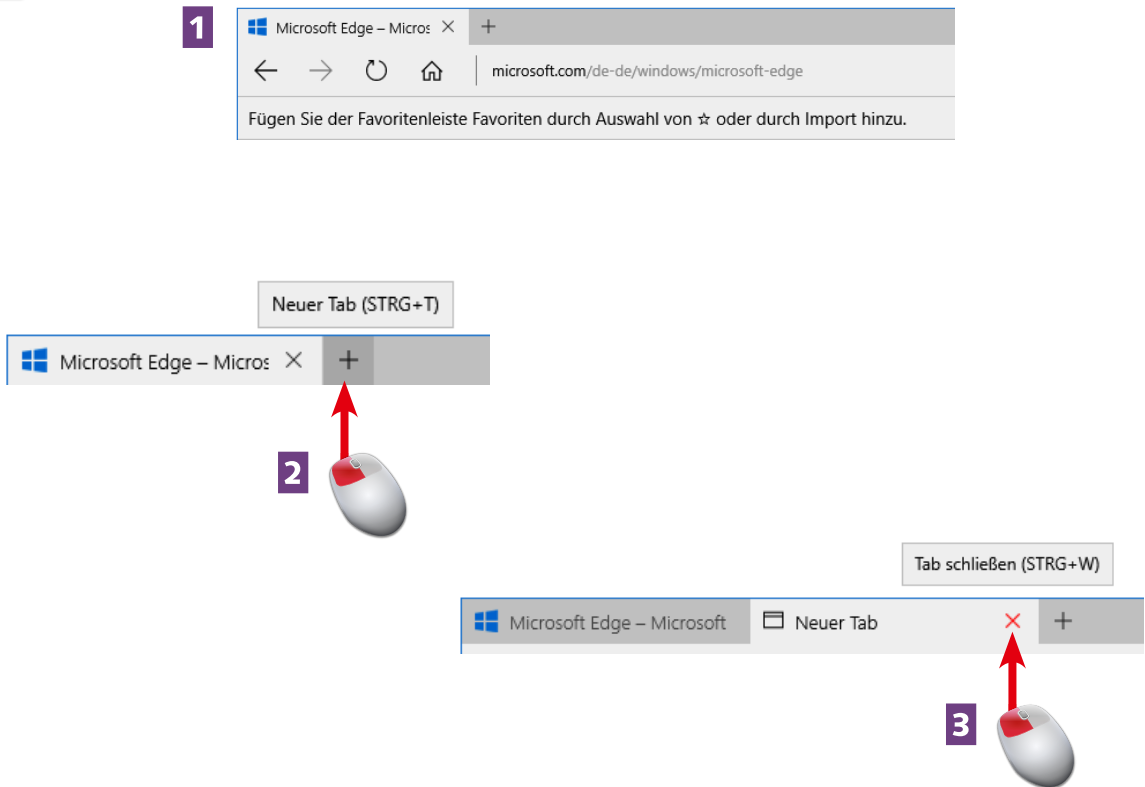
1

Microsoft Edge – Micros ×  +

microsoft.com/de-de/windows/microsoft-edge

Fügen Sie der Favoritenleiste Favoriten durch Auswahl von ☆ oder durch Import hinzu.

Neuer Tab (STRG+T)

Microsoft Edge – Micros ×  +

2

Tab schließen (STRG+W)

Microsoft Edge – Microsoft   Neuer Tab ×  +

3